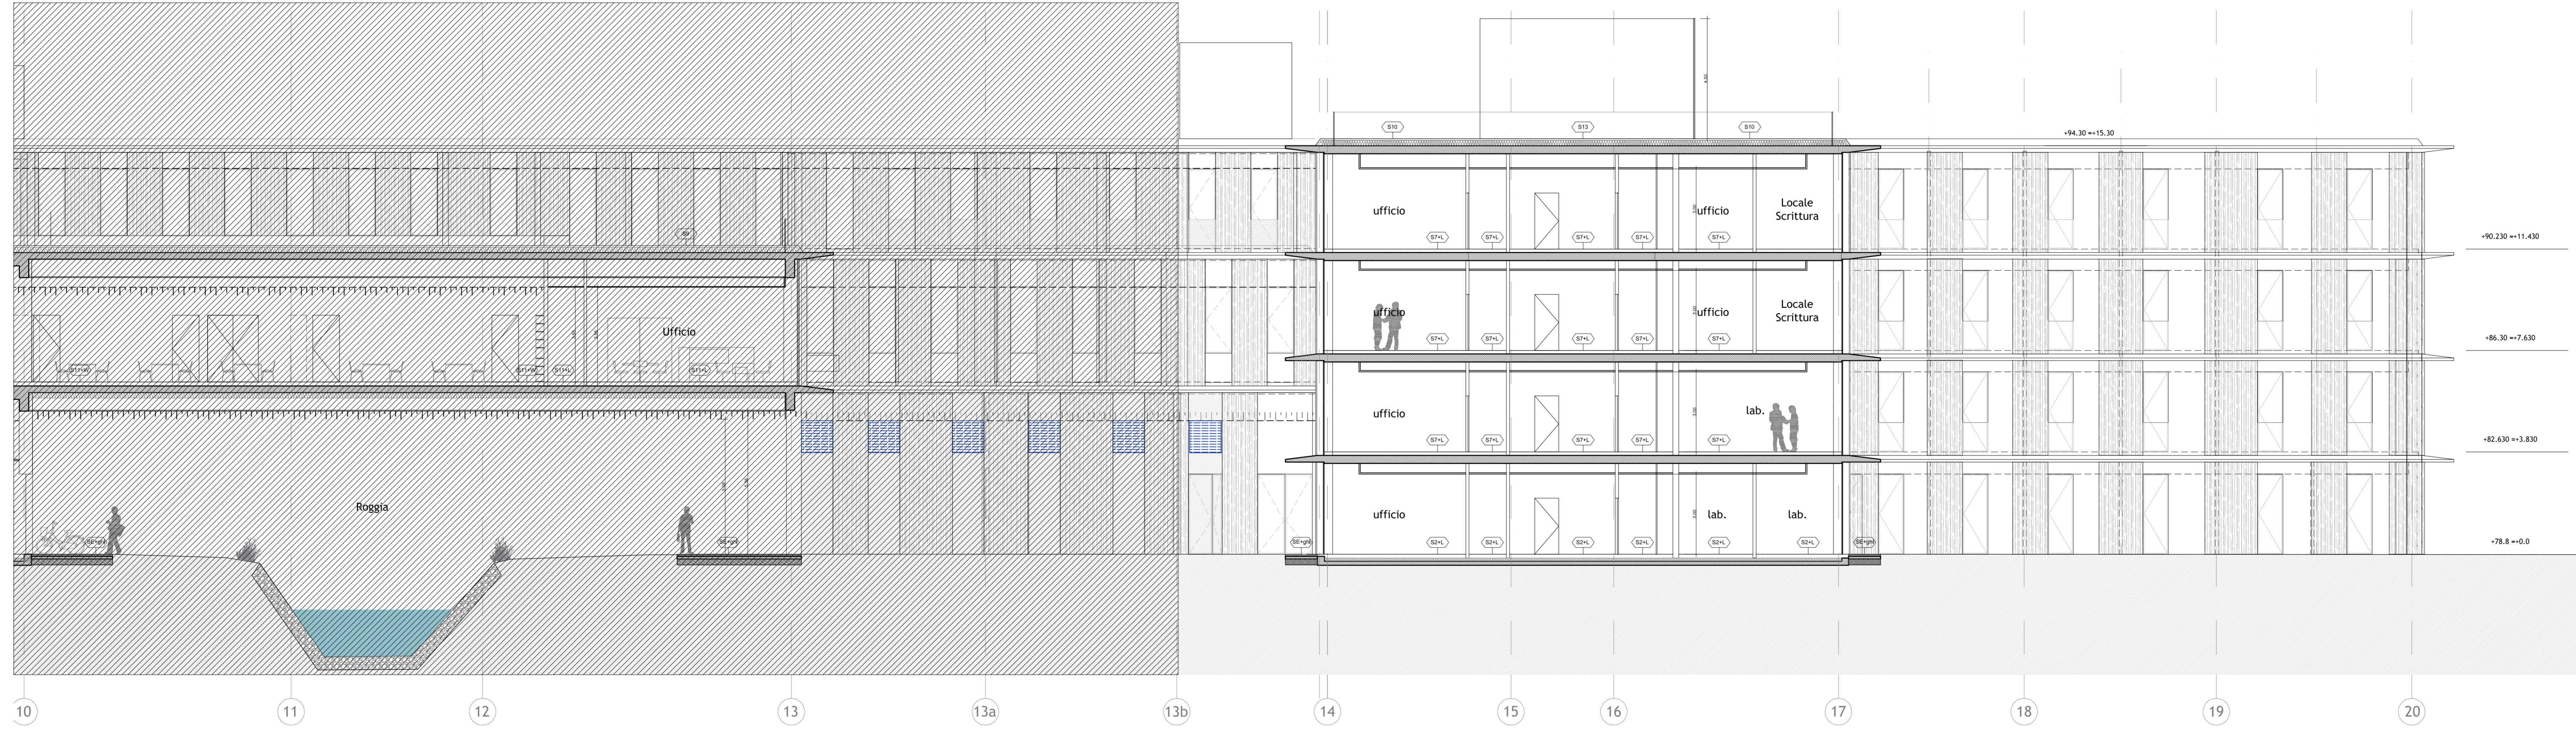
S10
S13
S10
+94.30 =+15.30
ufficio
Locale Scrittura
ufficio
+90.230 =+11.430
Ufficio
ufficio
ufficio
Locale Scrittura
+86.30 =+7.630
ufficio
lab.
+82.630 =+3.830
Roggia
ufficio
lab.
lab.
+78.8 =+0.0
10
11
12
13
13a
13b
14
15
16
17
18
19
20